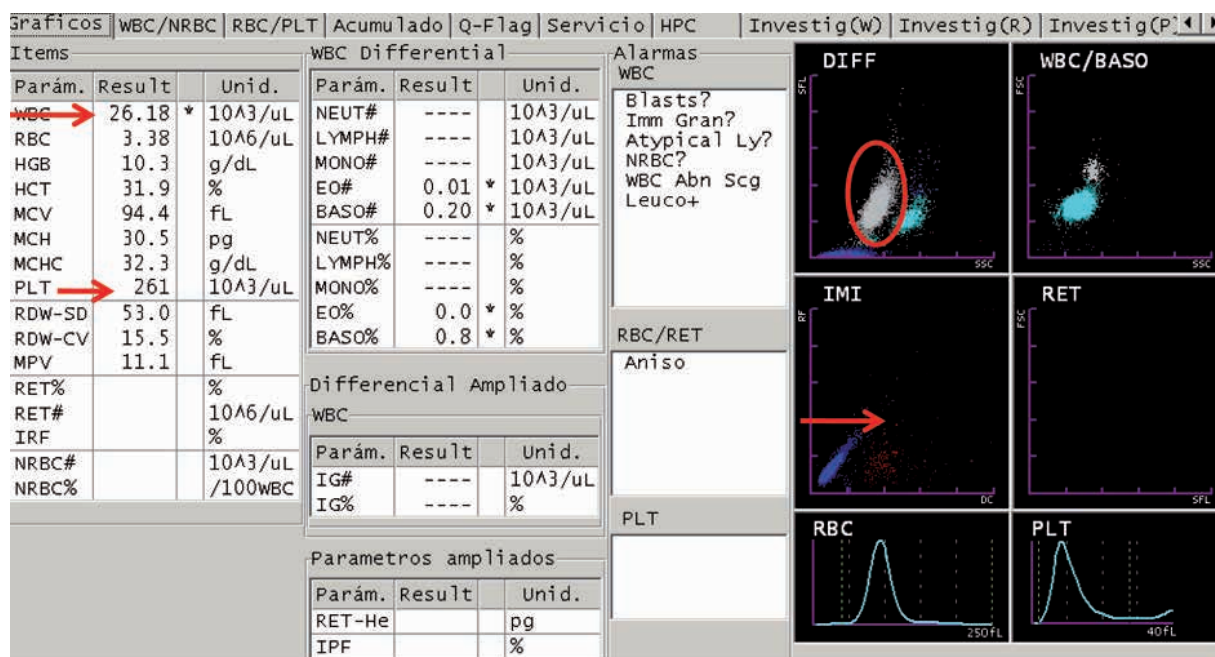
Graficos | WBC/NRBC | RBC/PLT | Acumulado | Q-Flag | Servicio | HPC | Investig(W) | Investig(R) | Investig(P)

Items

| Parám. | Result | | Unid. |
|---|---|---|---|
| WBC | 26.18 | * | 10^3/uL |
| RBC | 3.38 | | 10^6/uL |
| HGB | 10.3 | | g/dL |
| HCT | 31.9 | | % |
| MCV | 94.4 | | fL |
| MCH | 30.5 | | pg |
| MCHC | 32.3 | | g/dL |
| PLT | 261 | | 10^3/uL |
| RDW-SD | 53.0 | | fL |
| RDW-CV | 15.5 | | % |
| MPV | 11.1 | | fL |
| RET% | | | % |
| RET# | | | 10^6/uL |
| IRF | | | % |
| NRBC# | | | 10^3/uL |
| NRBC% | | | /100WBC |

WBC Differential

| Parám. | Result | | Unid. |
|---|---|---|---|
| NEUT# | ---- | | 10^3/uL |
| LYMPH# | ---- | | 10^3/uL |
| MONO# | ---- | | 10^3/uL |
| EO# | 0.01 | * | 10^3/uL |
| BASO# | 0.20 | * | 10^3/uL |
| NEUT% | ---- | | % |
| LYMPH% | ---- | | % |
| MONO% | ---- | | % |
| EO% | 0.0 | * | % |
| BASO% | 0.8 | * | % |

Differencial Ampliado

WBC

| Parám. | Result | | Unid. |
|---|---|---|---|
| IG# | ---- | | 10^3/uL |
| IG% | ---- | | % |

Parametros ampliados

| Parám. | Result | | Unid. |
|---|---|---|---|
| RET-He | | | pg |
| IPF | | | % |

Alarmas
WBC
Blasts?
Imm Gran?
Atypical Ly?
NRBC?
WBC Abn Scg
Leuco+

RBC/RET
Aniso

PLT

DIFF
SFL
SSC

WBC/BASO
FSC
SSC

IMI
RF
DC

RET
FSC
SFL

RBC
250fL

PLT
40fL